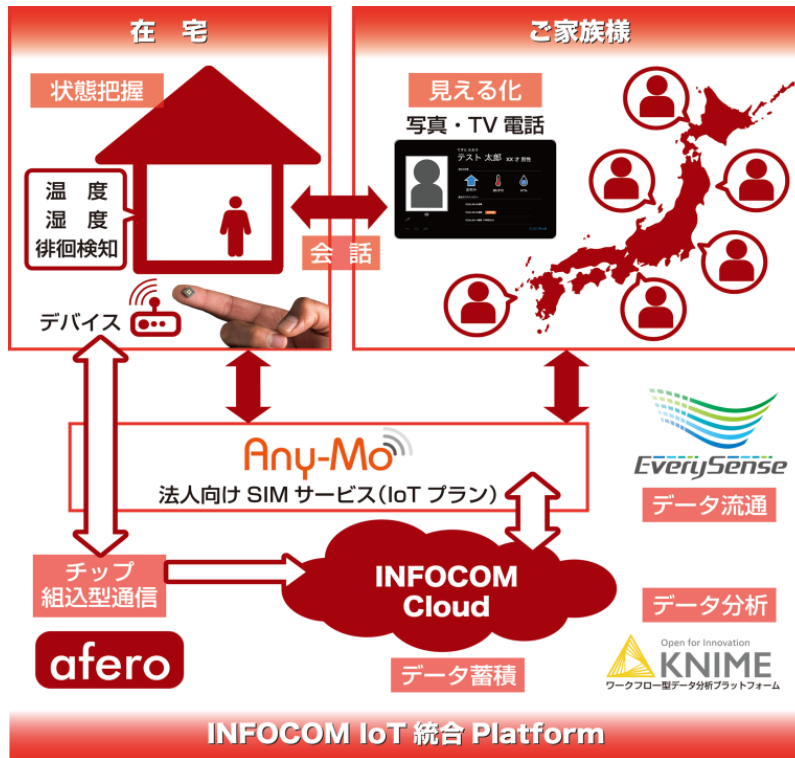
在　宅

ご家族様

状態把握

見える化

写真・TV 電話

温　度
湿　度
徘徊検知

テスト 太郎

会　話

デバイス

Any-Mo

法人向け SIM サービス（IoT プラン）

EverySense

データ流通

チップ
組込型通信

INFOCOM
Cloud

データ分析

afero

データ蓄積

Open for Innovation
KNIME
ワークフロー型データ分析プラットフォーム

INFOCOM IoT 統合 Platform